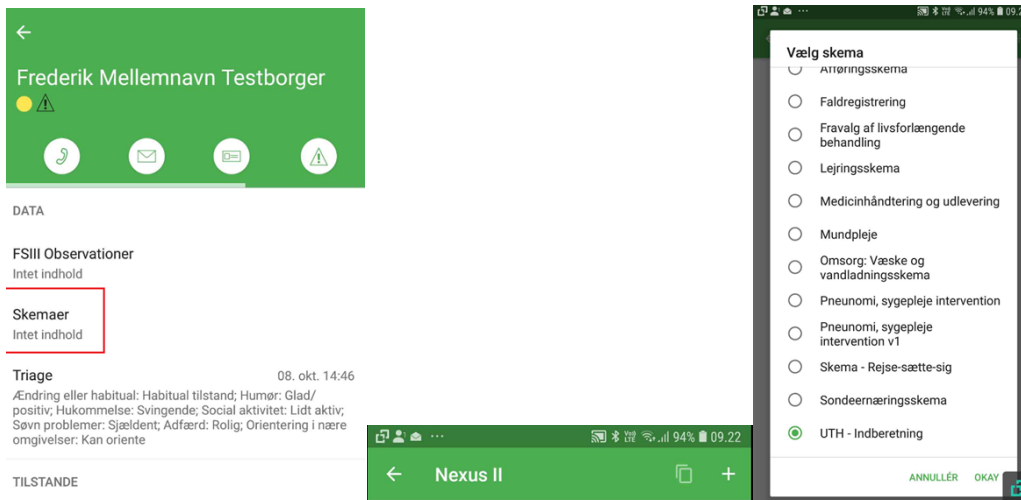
Frederik Mellemnavn Testborger

DATA

FSIII Observationer
Intet indhold

Skemaer
Intet indhold

Triage 08. okt. 14:46
Ændring eller habitual: Habitual tilstand; Humør: Glad/ positiv; Hukommelse: Svingende; Social aktivitet: Lidt aktiv; Søvn problemer: Sjældent; Adfærd: Rolig; Orientering i nære omgivelser: Kan oriente

TILSTANDE

94% 09.22

Nexus II

94% 09.2

Vælg skema

Afføringsskema

Faldregistrering

Fravalg af livsforlængende behandling

Lejringsskema

Medicinhåndtering og udlevering

Mundpleje

Omsorg: Væske og vandladningsskema

Pneunomi, sygepleje intervention

Pneunomi, sygepleje intervention v1

Skema - Rejse-sætte-sig

Sondeernæringsskema

UTH - Indberetning

ANNULLÉR OKAY